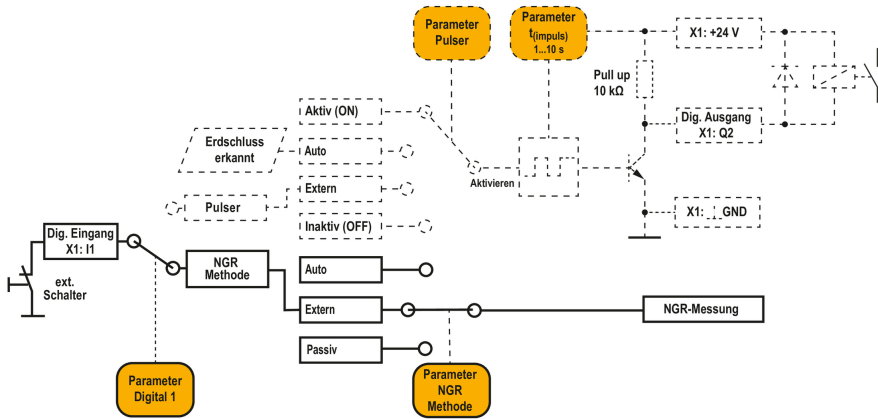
Parameter Pulser

Parameter $t_{(impuls)}$ 1...10 s

X1: +24 V

Pull up 10 kΩ

Aktiv (ON)

Erdschluss erkannt

Auto

Dig. Ausgang X1: Q2

Aktivieren

Extern

Pulser

X1: GND

Inaktiv (OFF)

Dig. Eingang X1: I1

NGR Methode

Auto

ext. Schalter

Extern

NGR-Messung

Passiv

Parameter Digital 1

Parameter NGR Methode